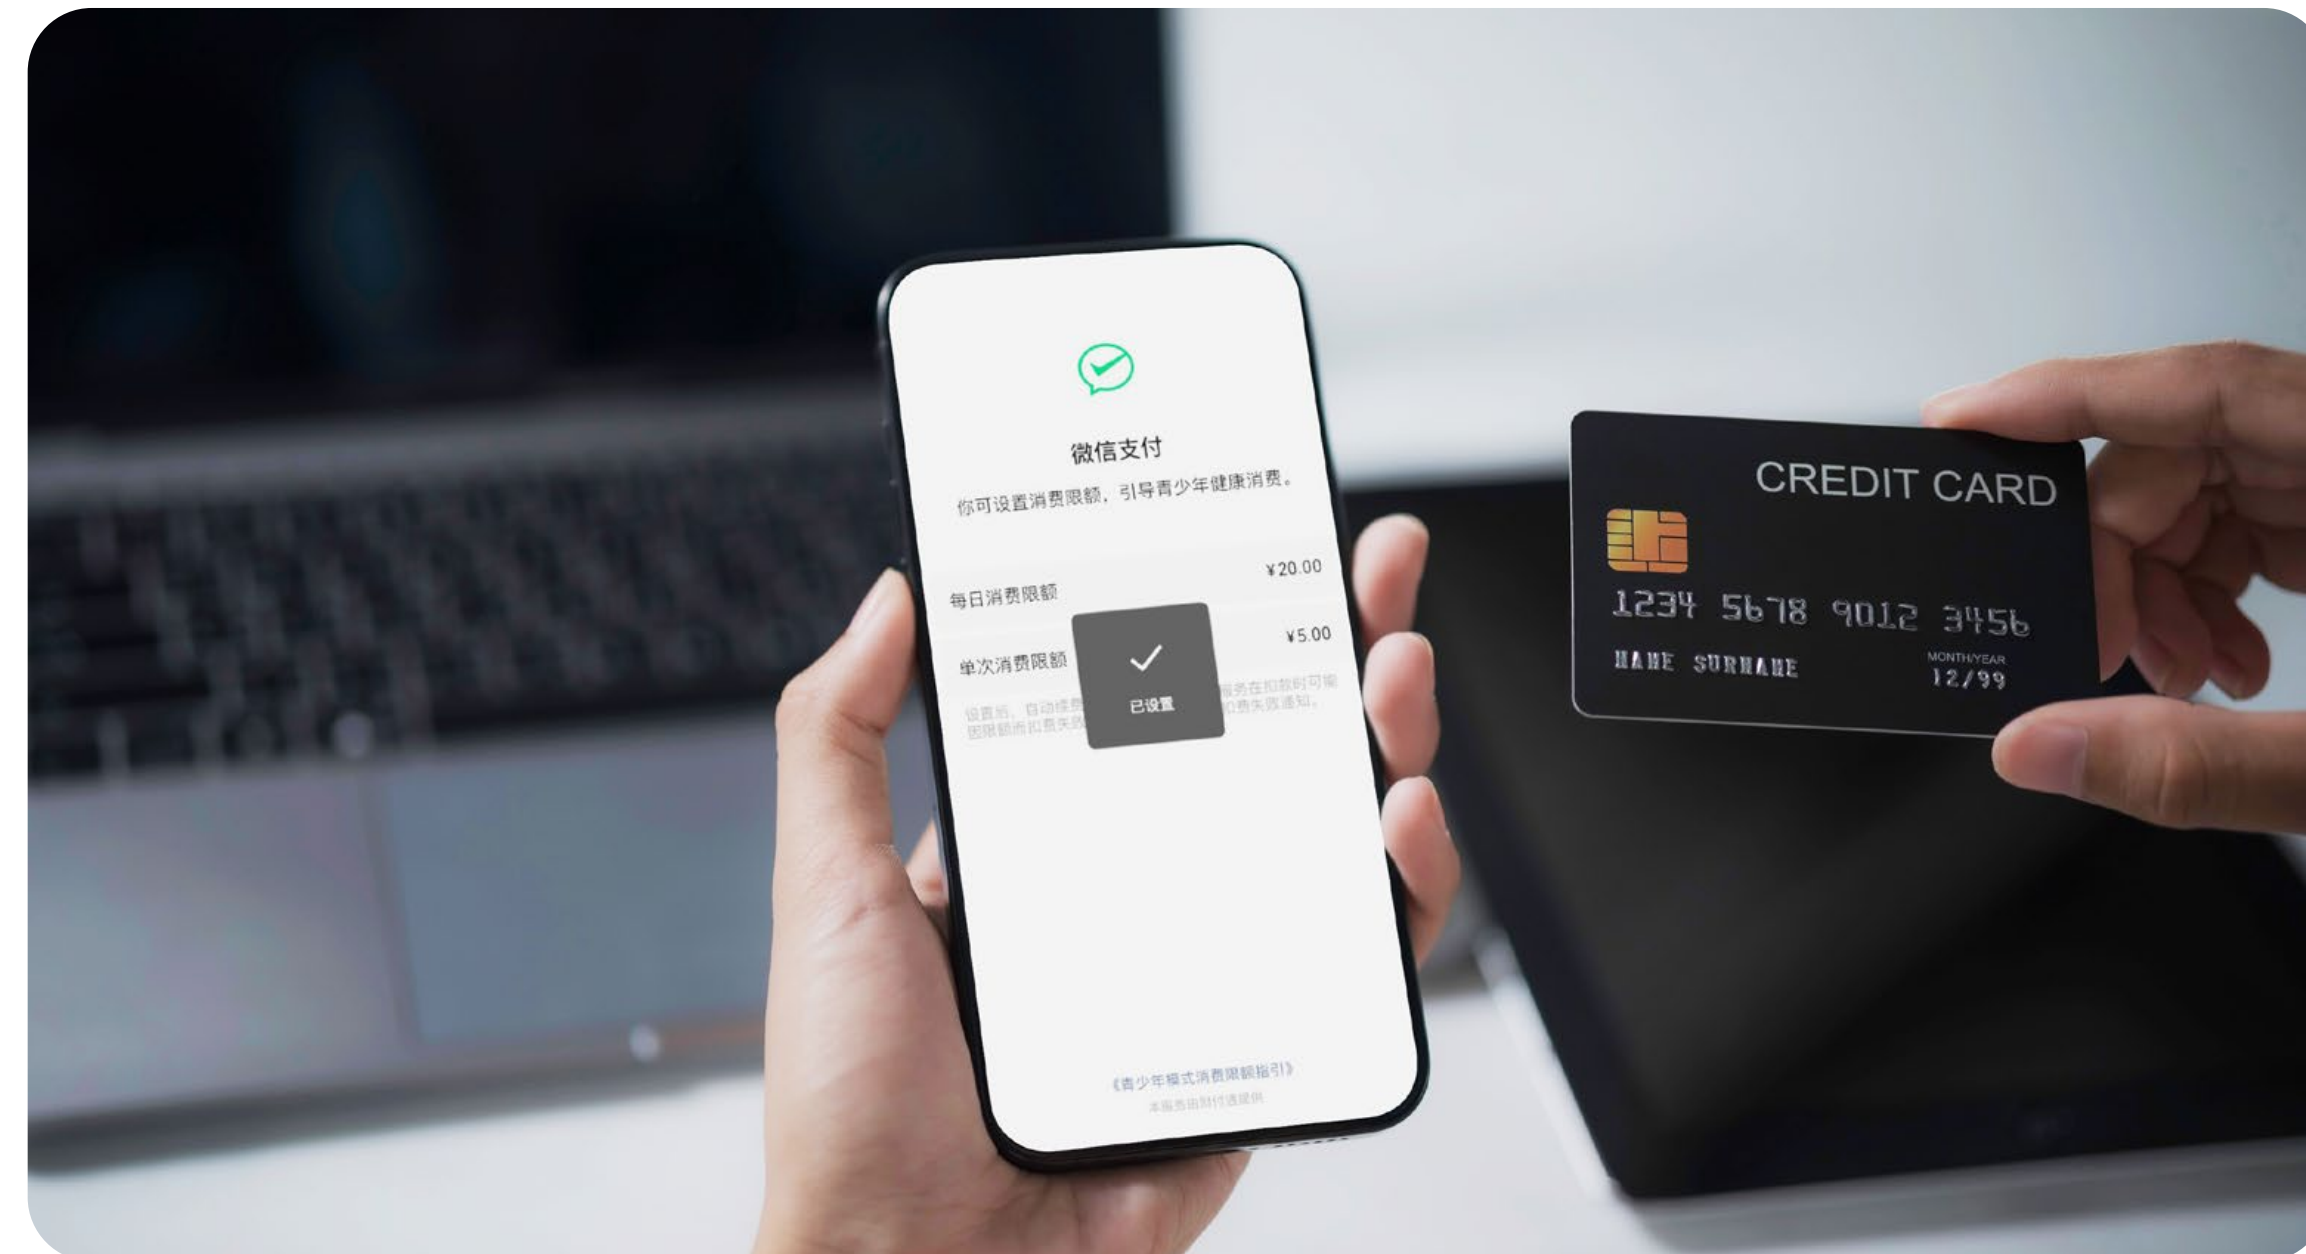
微信支付

你可设置消费限额，引导青少年健康消费。

每日消费限额 ¥20.00

单次消费限额 ¥5.00

设置后，自动续费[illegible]服务在扣款时可能因限额而扣费失败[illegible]扣费失败通知。

已设置

《青少年模式消费限额指引》

本服务由财付通提供

CREDIT CARD

1234 5678 9012 3456

NAME SURNAME

MONTH/YEAR
12/99